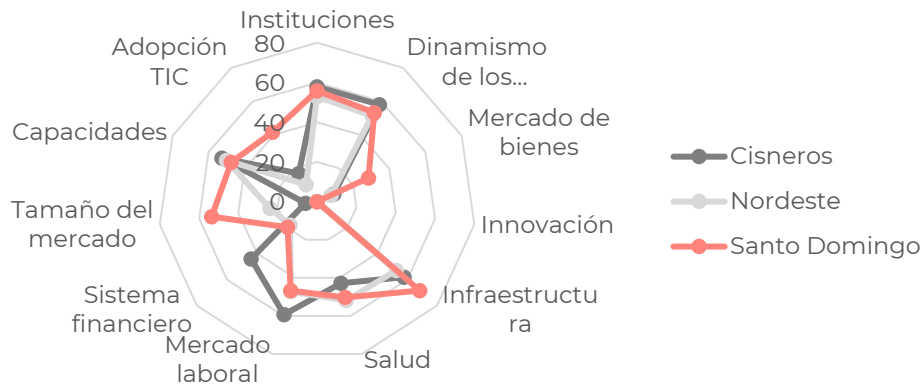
Instituciones
80
60
40
20
0
Dinamismo de los...
Mercado de bienes
Innovación
Infraestructura
Salud
Mercado laboral
Sistema financiero
Tamaño del mercado
Capacidades
Adopción TIC

Cisneros
Nordeste
Santo Domingo